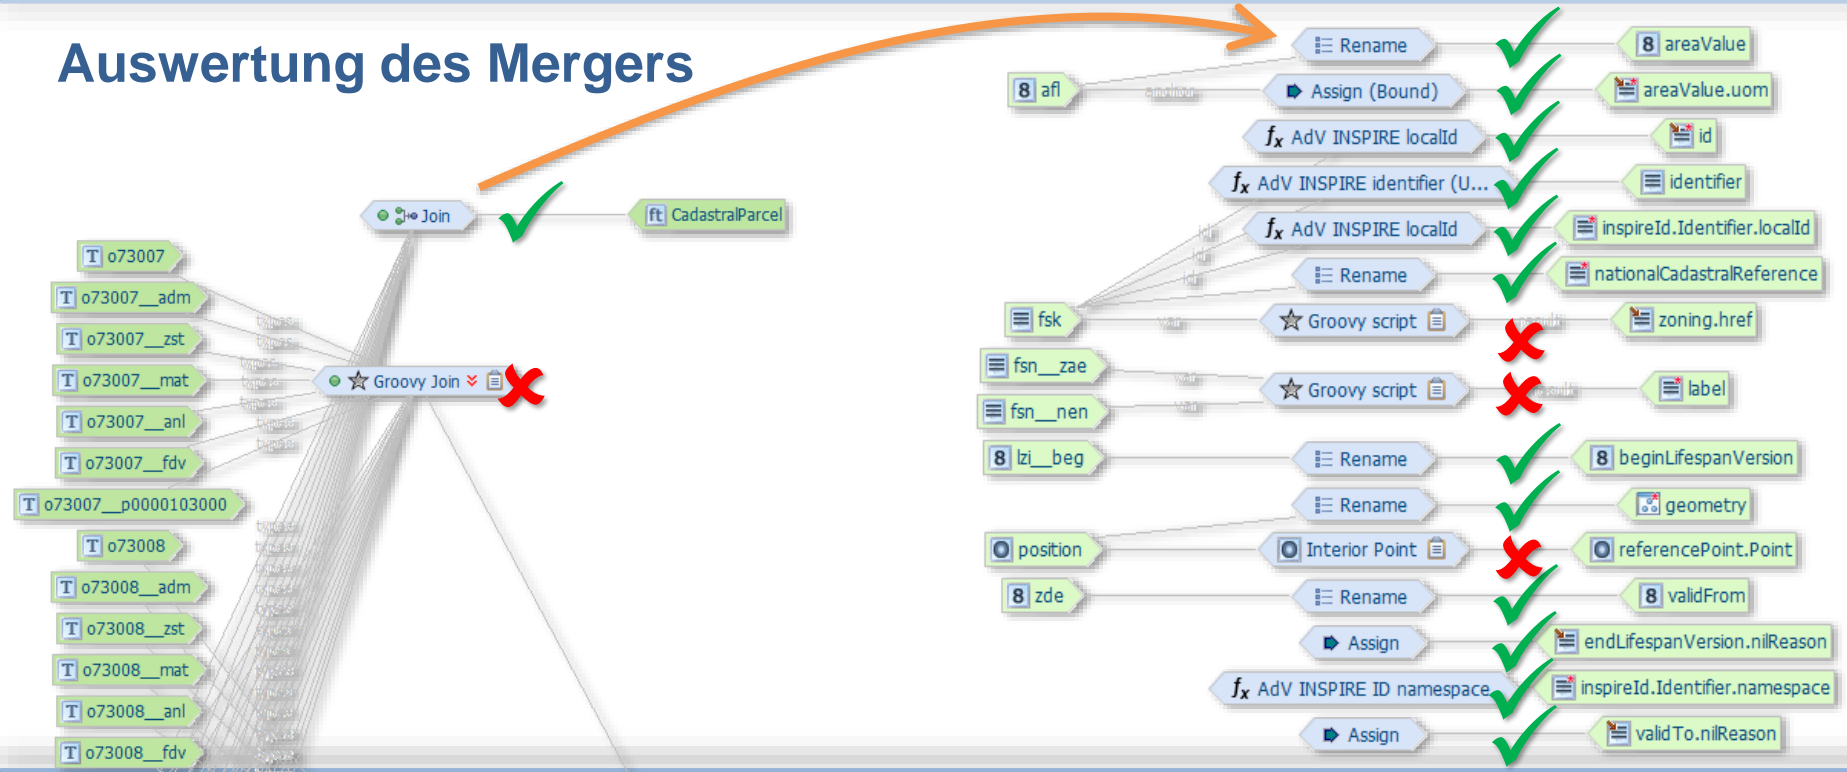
Auswertung des Mergers

Join

CadastralParcel

o73007
o73007__adm
o73007__zst
o73007__mat
o73007__anl
o73007__fdv
o73007__p0000103000
o73008
o73008__adm
o73008__zst
o73008__mat
o73008__anl
o73008__fdv

Groovy Join

afl
fsk
fsn__zae
fsn__nen
lzi__beg
position
zde

Rename
Assign (Bound)
AdV INSPIRE localId
AdV INSPIRE identifier (U...
AdV INSPIRE localId
Rename
Groovy script
Groovy script
Rename
Rename
Interior Point
Rename
Assign
AdV INSPIRE ID namespace
Assign

areaValue
areaValue.uom
id
identifier
inspireId.Identifier.localId
nationalCadastralReference
zoning.href
label
beginLifespanVersion
geometry
referencePoint.Point
validFrom
endLifespanVersion.nilReason
inspireId.Identifier.namespace
validTo.nilReason